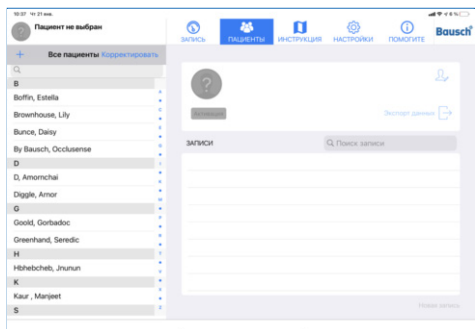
10:07 Чт 21 янв.

Пациент не выбран

ЗАПИСЬ ПАЦИЕНТЫ ИНСТРУКЦИЯ НАСТРОЙКИ ПОМОГИТЕ Bausch

+ Все пациенты Корректировать

B
Boffin, Estella
Brownhouse, Lily
Bunce, Daisy
By Bausch, Occlusense
D
D, Amornchai
Diggle, Amor
G
Goold, Gorbadoc
Greenhand, Seredic
H
Hbhebcheb, Jnunun
K
Kaur , Manjeet
S

Активация

Экспорт данных

ЗАПИСИ

Поиск записи

Новая запись